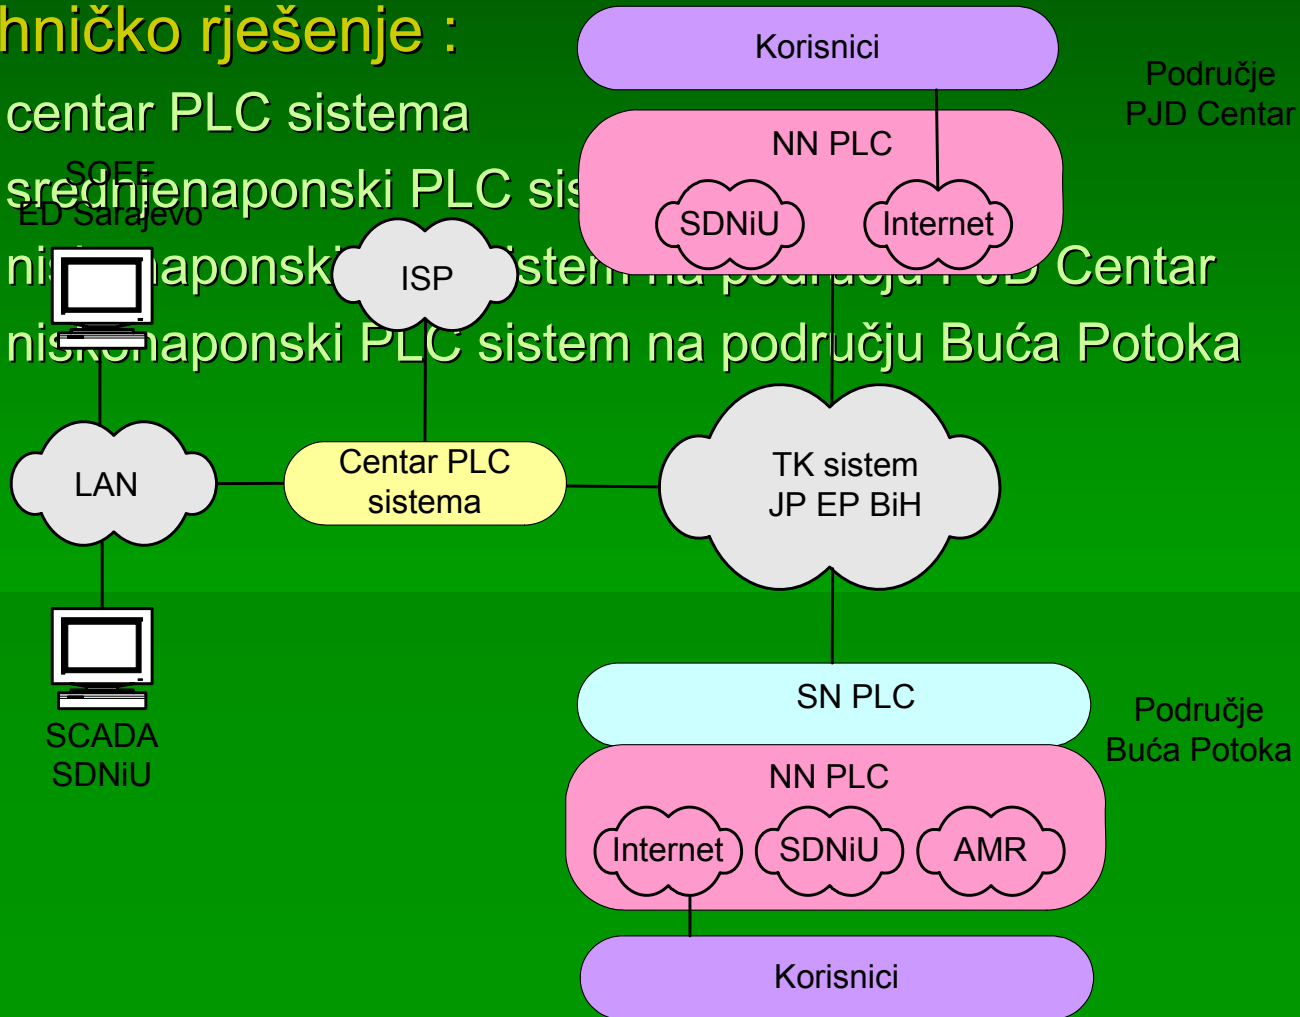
hničko rješenje :
centar PLC sistema
srednjenaponski PLC sis
ni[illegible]aponski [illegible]istem na području PJD Centar
nis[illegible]aponski PLC sistem na području Buća Potoka

Korisnici
Područje PJD Centar
NN PLC
SDNiU
Internet
SOEE
ED Sarajevo
ISP
LAN
Centar PLC sistema
TK sistem JP EP BiH
SCADA SDNiU
SN PLC
Područje Buća Potoka
NN PLC
Internet
SDNiU
AMR
Korisnici